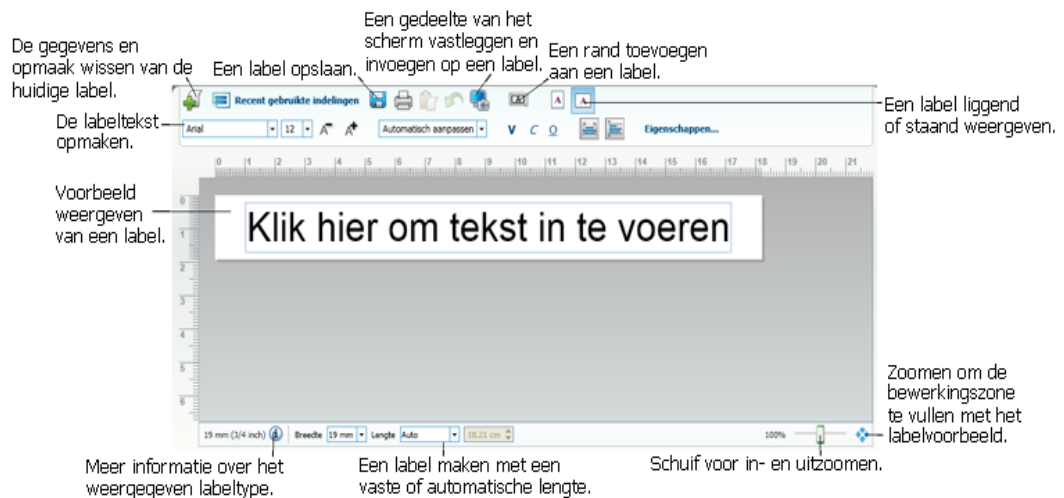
De gegevens en opmaak wissen van de huidige label.

Een label opslaan.

Een gedeelte van het scherm vastleggen en invoegen op een label.

Een rand toevoegen aan een label.

Een label liggend of staand weergeven.

De labeltekst opmaken.

Recent gebruikte indelingen

Arial

12

Automatisch aanpassen

V C O

Eigenschappen...

0 1 2 3 4 5 6 7 8 9 10 11 12 13 14 15 16 17 18 19 20 21

Voorbeeld weergeven van een label.

Klik hier om tekst in te voeren

Zoomen om de bewerkingszone te vullen met het labelvoorbeeld.

19 mm (3/4 inch)

Breedte 19 mm

Lengte Auto

18.21 cm

100%

Meer informatie over het weergegeven labeltype.

Een label maken met een vaste of automatische lengte.

Schuif voor in- en uitzoomen.